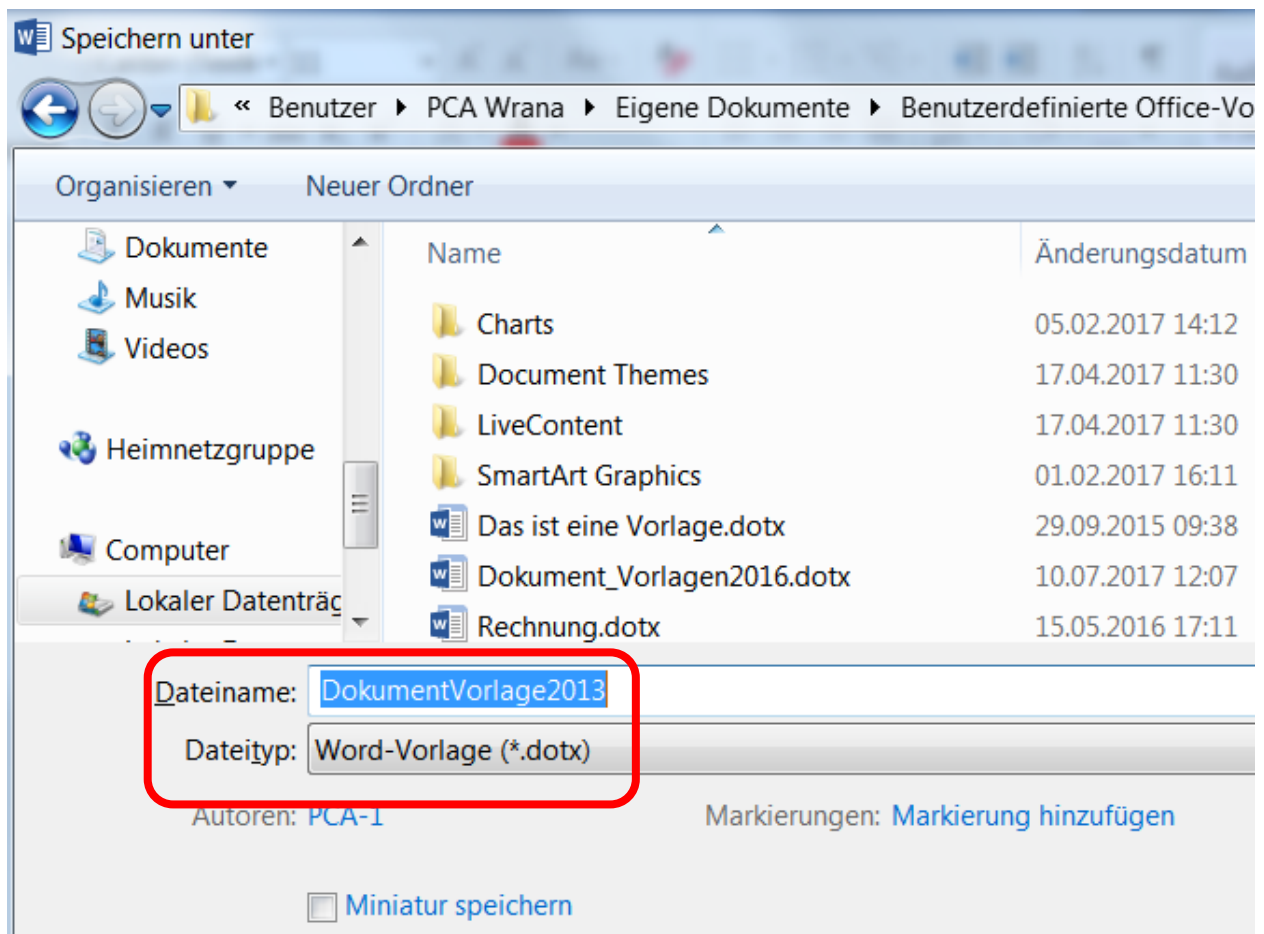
Speichern unter

« Benutzer ▸ PCA Wrana ▸ Eigene Dokumente ▸ Benutzerdefinierte Office-Vo

Organisieren ▾ Neuer Ordner

Dokumente
Musik
Videos

Heimnetzgruppe

Computer
Lokaler Datenträg

| Name | Änderungsdatum |
|---|---|
| Charts | 05.02.2017 14:12 |
| Document Themes | 17.04.2017 11:30 |
| LiveContent | 17.04.2017 11:30 |
| SmartArt Graphics | 01.02.2017 16:11 |
| Das ist eine Vorlage.dotx | 29.09.2015 09:38 |
| Dokument_Vorlagen2016.dotx | 10.07.2017 12:07 |
| Rechnung.dotx | 15.05.2016 17:11 |

Dateiname: DokumentVorlage2013
Dateityp: Word-Vorlage (*.dotx)

Autoren: PCA-1 Markierungen: Markierung hinzufügen

Miniatur speichern